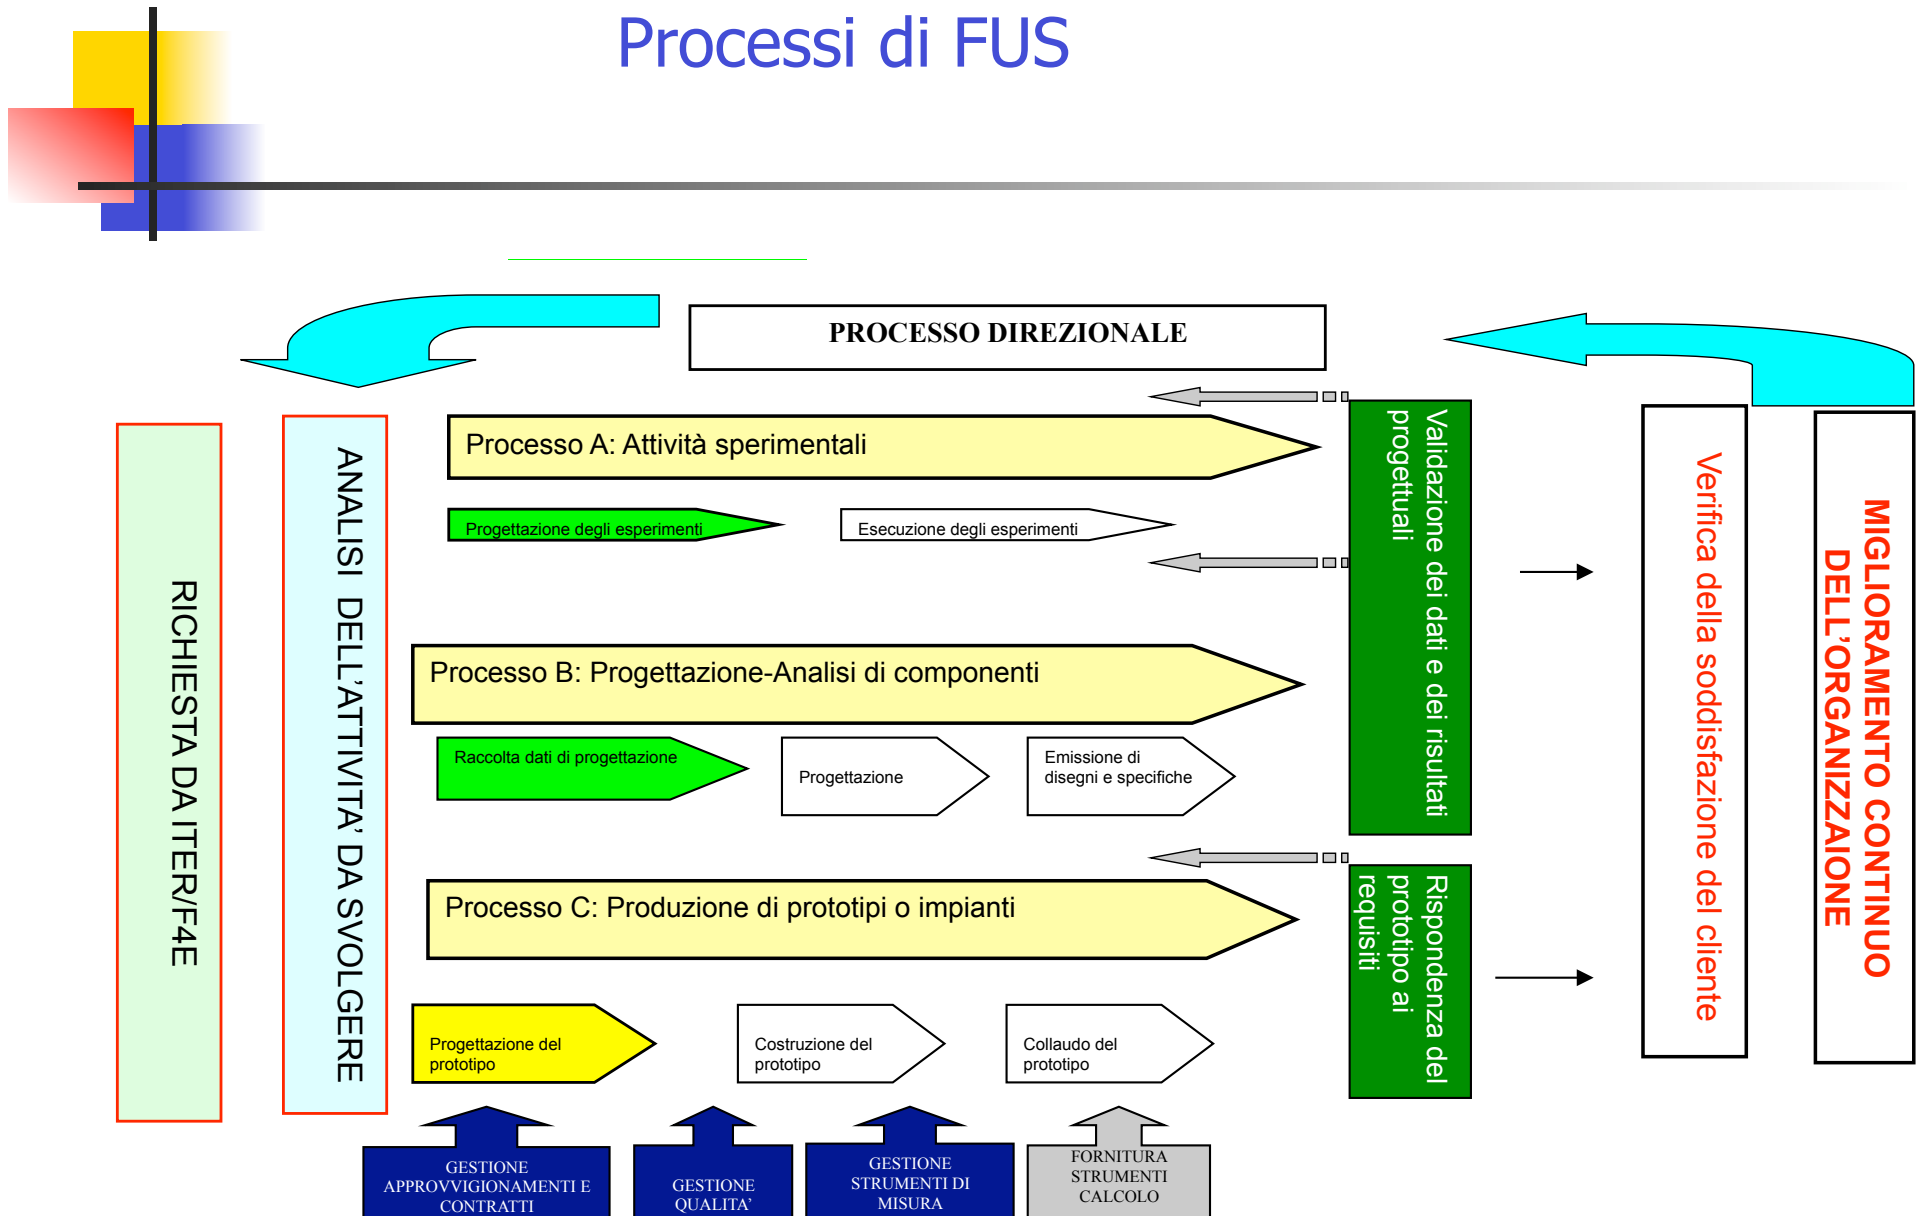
Processi di FUS

PROCESSO DIREZIONALE

RICHIESTA DA ITER/F4E

ANALISI DELL'ATTIVITA' DA SVOLGERE

Processo A: Attività sperimentali

Progettazione degli esperimenti

Esecuzione degli esperimenti

Processo B: Progettazione-Analisi di componenti

Raccolta dati di progettazione

Progettazione

Emissione di disegni e specifiche

Processo C: Produzione di prototipi o impianti

Progettazione del prototipo

Costruzione del prototipo

Collaudo del prototipo

Validazione dei dati e dei risultati progettuali

Rispondenza del prototipo ai requisiti

Verifica della soddisfazione del cliente

MIGLIORAMENTO CONTINUO DELL'ORGANIZZAIONE

GESTIONE APPROVVIGIONAMENTI E CONTRATTI

GESTIONE QUALITA'

GESTIONE STRUMENTI DI MISURA

FORNITURA STRUMENTI CALCOLO